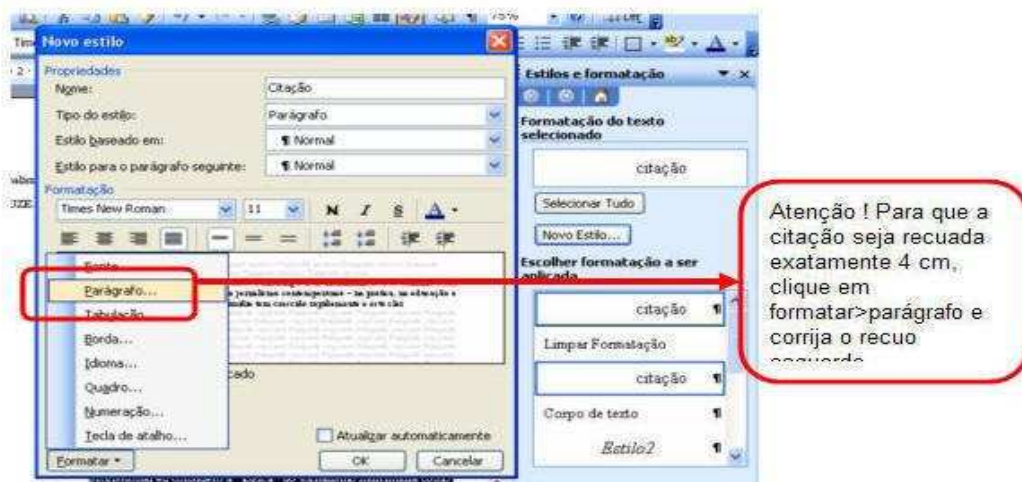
Novo estilo

Propriedades

Nome: Citação

Tipo do estilo: Parágrafo

Estilo baseado em: ¶ Normal

Estilo para o parágrafo seguinte: ¶ Normal

Formatação

Times New Roman 11 N I S A

Fonte...

Parágrafo...

Tabulação...

Borda...

Idioma...

Quadro...

Numeração...

Tecla de atalho...

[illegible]cado

Atualizar automaticamente

Formatar ▾ OK Cancelar

Estilos e formatação

Formatação do texto selecionado

citação

Selecionar Tudo

Novo Estilo...

Escolher formatação a ser aplicada

citação ¶

Limpar Formatação

citação ¶

Corpo de texto ¶

Estilo2 ¶

Atenção ! Para que a citação seja recuada exatamente 4 cm, clique em formatar>parágrafo e corrija o recuo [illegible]